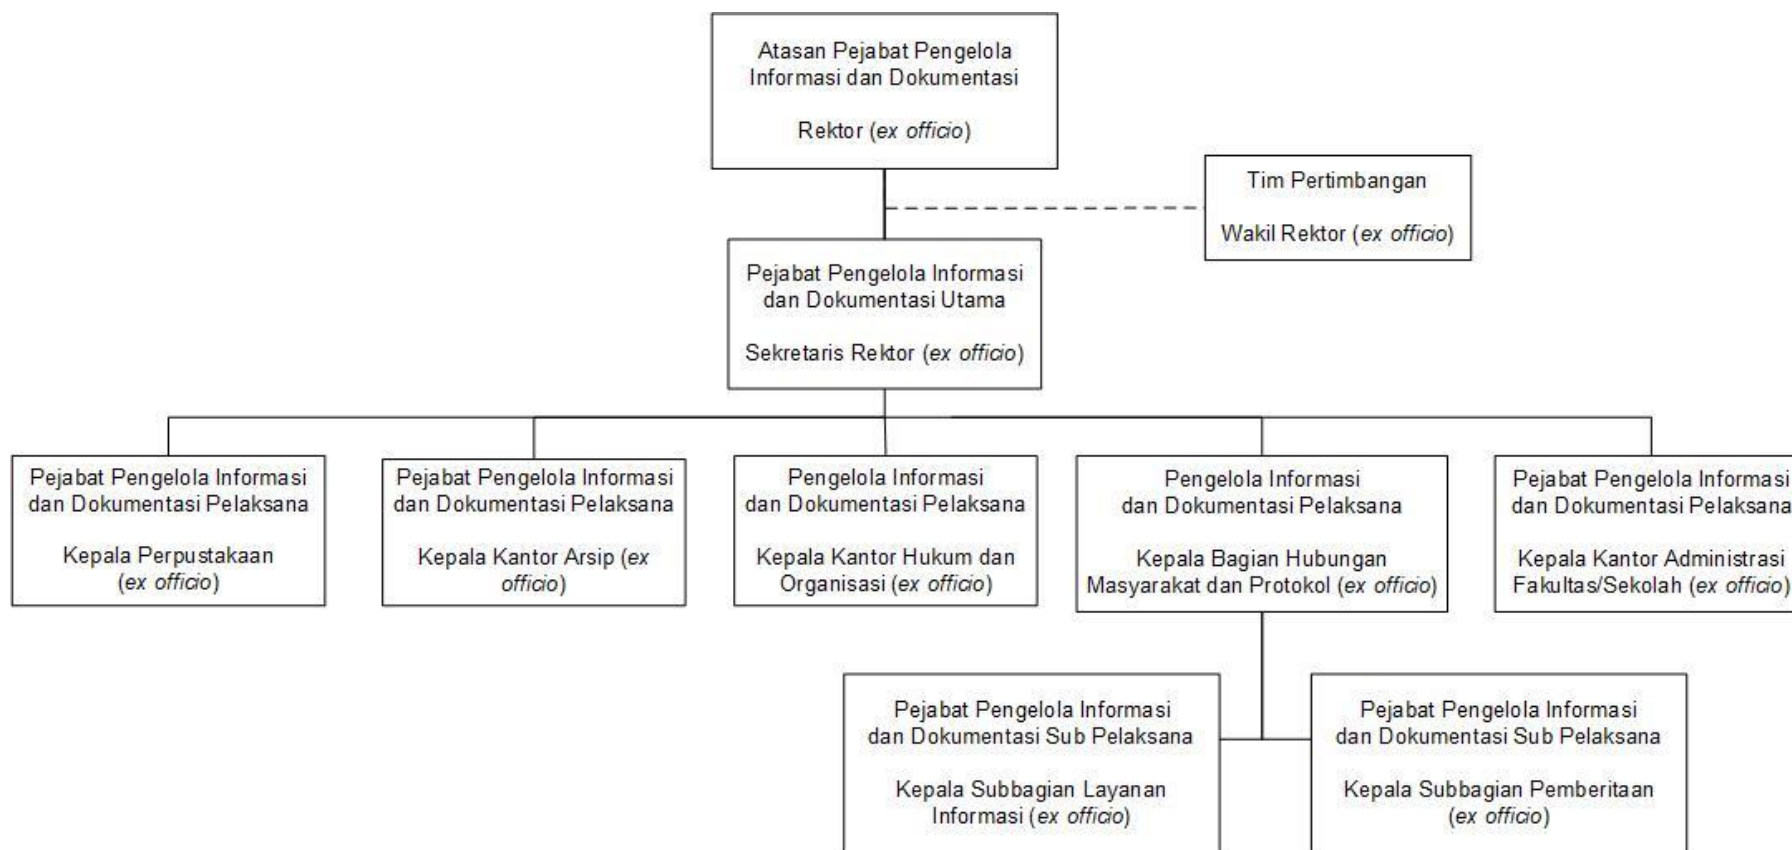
Atasan Pejabat Pengelola Informasi dan Dokumentasi

Rektor (*ex officio*)

Tim Pertimbangan

Wakil Rektor (*ex officio*)

Pejabat Pengelola Informasi dan Dokumentasi Utama

Sekretaris Rektor (*ex officio*)

Pejabat Pengelola Informasi dan Dokumentasi Pelaksana

Kepala Perpustakaan (*ex officio*)

Pejabat Pengelola Informasi dan Dokumentasi Pelaksana

Kepala Kantor Arsip (*ex officio*)

Pengelola Informasi dan Dokumentasi Pelaksana

Kepala Kantor Hukum dan Organisasi (*ex officio*)

Pengelola Informasi dan Dokumentasi Pelaksana

Kepala Bagian Hubungan Masyarakat dan Protokol (*ex officio*)

Pejabat Pengelola Informasi dan Dokumentasi Pelaksana

Kepala Kantor Administrasi Fakultas/Sekolah (*ex officio*)

Pejabat Pengelola Informasi dan Dokumentasi Sub Pelaksana

Kepala Subbagian Layanan Informasi (*ex officio*)

Pejabat Pengelola Informasi dan Dokumentasi Sub Pelaksana

Kepala Subbagian Pemberitaan (*ex officio*)